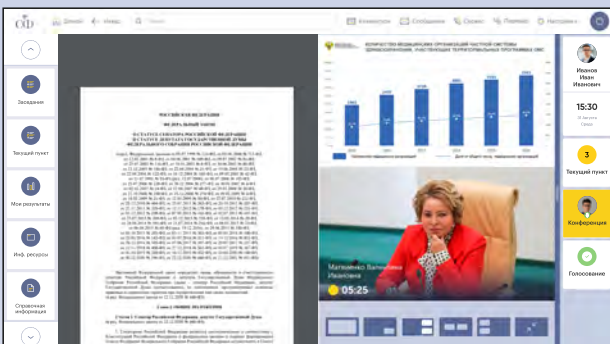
Домой Назад Поиск

Клавиатура Сообщения Сервис Помощь Настройки

Заседания

Текущий пункт

Мои результаты

Инф. ресурсы

Справочная информация

РОССИЙСКАЯ ФЕДЕРАЦИЯ

ФЕДЕРАЛЬНЫЙ ЗАКОН

О СТАТУСЕ СЕНАТОРА РОССИЙСКОЙ ФЕДЕРАЦИИ И СТАТУСЕ ДЕПУТАТА ГОСУДАРСТВЕННОЙ ДУМЫ ФЕДЕРАЛЬНОГО СОБРАНИЯ РОССИЙСКОЙ ФЕДЕРАЦИИ

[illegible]

КОЛИЧЕСТВО МЕДИЦИНСКИХ ОРГАНИЗАЦИЙ ЧАСТНОЙ СИСТЕМЫ ЗДРАВООХРАНЕНИЯ, УЧАСТВУЮЩИХ В ТЕРРИТОРИАЛЬНЫХ ПРОГРАММАХ ОМС

Матвиенко Валентина Ивановна

05:25

Иванов Иван Иванович

15:30

3

Текущий пункт

Конференция

Голосование